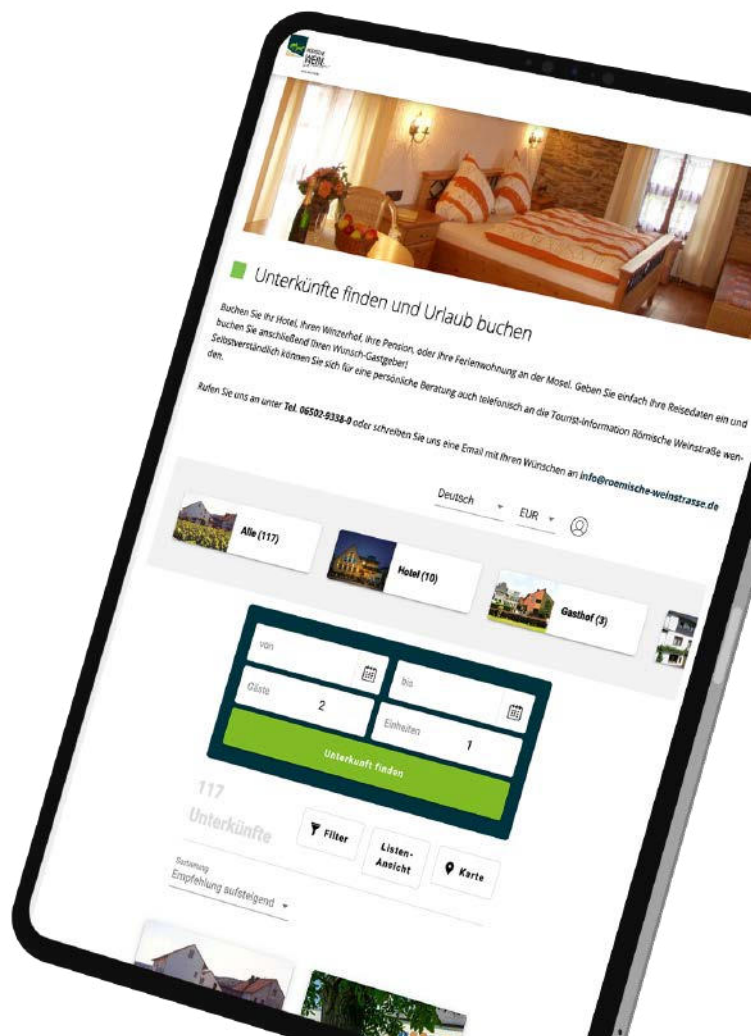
Unterkünfte finden und Urlaub buchen

Buchen Sie Ihr Hotel, Ihren Winzerhof, Ihre Pension, oder Ihre Ferienwohnung an der Mosel. Geben Sie einfach Ihre Reisedaten ein und buchen Sie anschließend Ihren Wunsch-Gastgeber! Selbstverständlich können Sie sich für eine persönliche Beratung auch telefonisch an die Tourist-Information Römische Weinstraße wenden.

Rufen Sie uns an unter Tel. 06502-9338-0 oder schreiben Sie uns eine Email mit Ihren Wünschen an info@roemische-weinstrasse.de

Deutsch
EUR

Alle (117)
Hotel (10)
Gasthof (3)

von
bis
Gäste 2
Einheiten 1
Unterkunft finden

117 Unterkünfte
Filter
Listen-Ansicht
Karte

Sortierung
Empfehlung aufsteigend